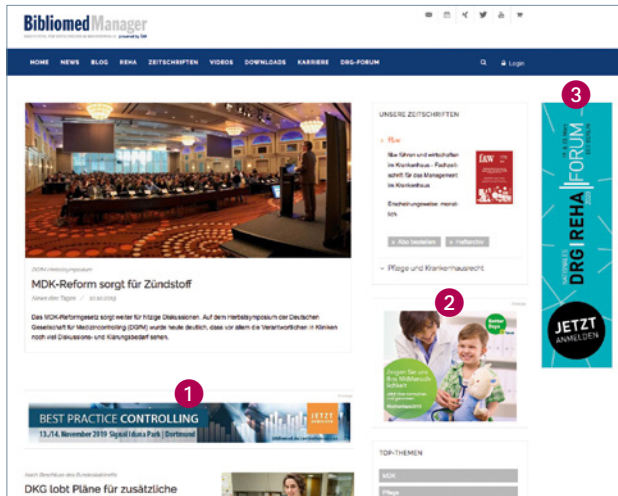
BibliomedManager
NACHRICHTEN FÜR ENTSCHEIDER IM GESUNDHEITSWESEN powered by f&w

HOME NEWS BLOG REHA ZEITSCHRIFTEN VIDEOS DOWNLOADS KARRIERE DRG-FORUM Login

DGfM Herbstsymposium
MDK-Reform sorgt für Zündstoff
News des Tages / 10.10.2019
Das MDK-Reformgesetz sorgt weiter für hitzige Diskussionen. Auf dem Herbstsymposium der Deutschen Gesellschaft für Medizincontrolling (DGfM) wurde heute deutlich, dass vor allem die Verantwortlichen in Kliniken noch viel Diskussions- und Klärungsbedarf sehen.

UNSERE ZEITSCHRIFTEN
f&w
f&w führen und wirtschaften im Krankenhaus - Fachzeitschrift für das Management im Krankenhaus
Erscheinungsweise: monatlich
Abo bestellen
Mediadaten
Pflege und Krankenhausrecht

2

3

NATIONAL DRG | REHA FORUM 2020 BERLIN
JETZT ANMELDEN

1
BEST PRACTICE CONTROLLING
13./14. November 2019 Signal Iduna Park | Dortmund
JETZT ANMELDEN

TOP-THEMEN
MDK
Pflege

nach Beschluss des Bundeskabinetts
DKG lobt Pläne für zusätzliche